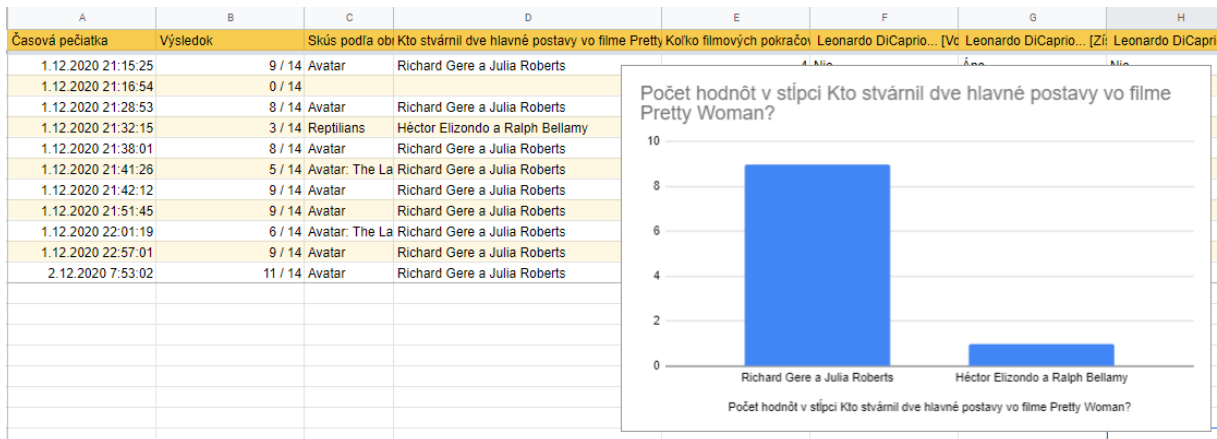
| A | B | C | D | E | F | G | H |
|---|---|---|---|---|---|---|---|
| Časová pečiatka | Výsledok | Skús podľa obr | Kto stvárnil dve hlavné postavy vo filme Pretty | Koľko filmových pokračov | Leonardo DiCaprio... [Vo | Leonardo DiCaprio... [Zí | Leonardo DiCapri |
| 1.12.2020 21:15:25 | 9 / 14 | Avatar | Richard Gere a Julia Roberts | 4 | Nie | Áno | Nie |
| 1.12.2020 21:16:54 | 0 / 14 | | | | | | |
| 1.12.2020 21:28:53 | 8 / 14 | Avatar | Richard Gere a Julia Roberts | | | | |
| 1.12.2020 21:32:15 | 3 / 14 | Reptilians | Héctor Elizondo a Ralph Bellamy | | | | |
| 1.12.2020 21:38:01 | 8 / 14 | Avatar | Richard Gere a Julia Roberts | | | | |
| 1.12.2020 21:41:26 | 5 / 14 | Avatar: The La | Richard Gere a Julia Roberts | | | | |
| 1.12.2020 21:42:12 | 9 / 14 | Avatar | Richard Gere a Julia Roberts | | | | |
| 1.12.2020 21:51:45 | 9 / 14 | Avatar | Richard Gere a Julia Roberts | | | | |
| 1.12.2020 22:01:19 | 6 / 14 | Avatar: The La | Richard Gere a Julia Roberts | | | | |
| 1.12.2020 22:57:01 | 9 / 14 | Avatar | Richard Gere a Julia Roberts | | | | |
| 2.12.2020 7:53:02 | 11 / 14 | Avatar | Richard Gere a Julia Roberts | | | | |

Počet hodnôt v stĺpci Kto stvárnil dve hlavné postavy vo filme Pretty Woman?

10
8
6
4
2
0

Richard Gere a Julia Roberts
Héctor Elizondo a Ralph Bellamy

Počet hodnôt v stĺpci Kto stvárnil dve hlavné postavy vo filme Pretty Woman?